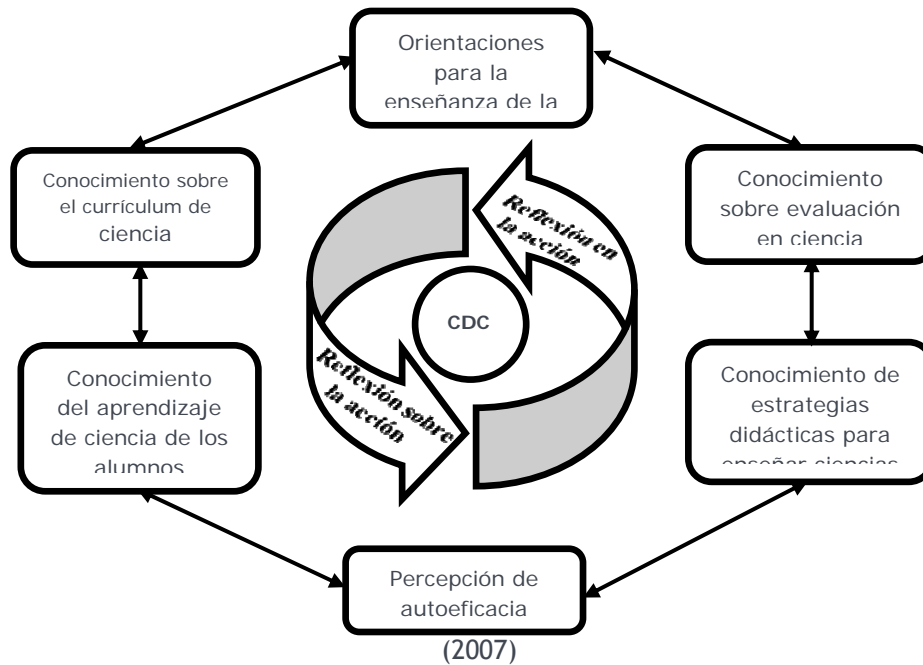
Orientaciones para la enseñanza de la

Conocimiento sobre el currículum de ciencia

Conocimiento sobre evaluación en ciencia

Reflexión en la acción

CDC

Reflexión sobre la acción

Conocimiento del aprendizaje de ciencia de los alumnos

Conocimiento de estrategias didácticas para enseñar ciencias

Percepción de autoeficacia

(2007)